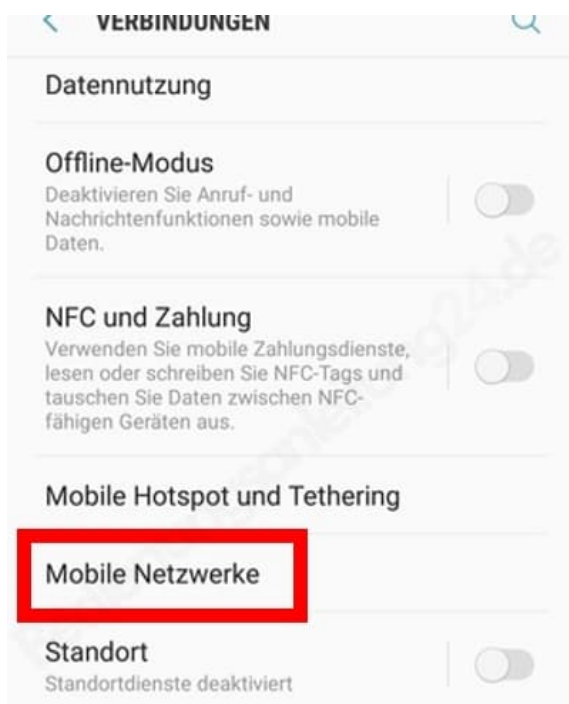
VERBINDUNGEN

Datennutzung

Offline-Modus
Deaktivieren Sie Anruf- und Nachrichtenfunktionen sowie mobile Daten.

NFC und Zahlung
Verwenden Sie mobile Zahlungsdienste, lesen oder schreiben Sie NFC-Tags und tauschen Sie Daten zwischen NFC-fähigen Geräten aus.

Mobile Hotspot und Tethering

Mobile Netzwerke

Standort
Standortdienste deaktiviert